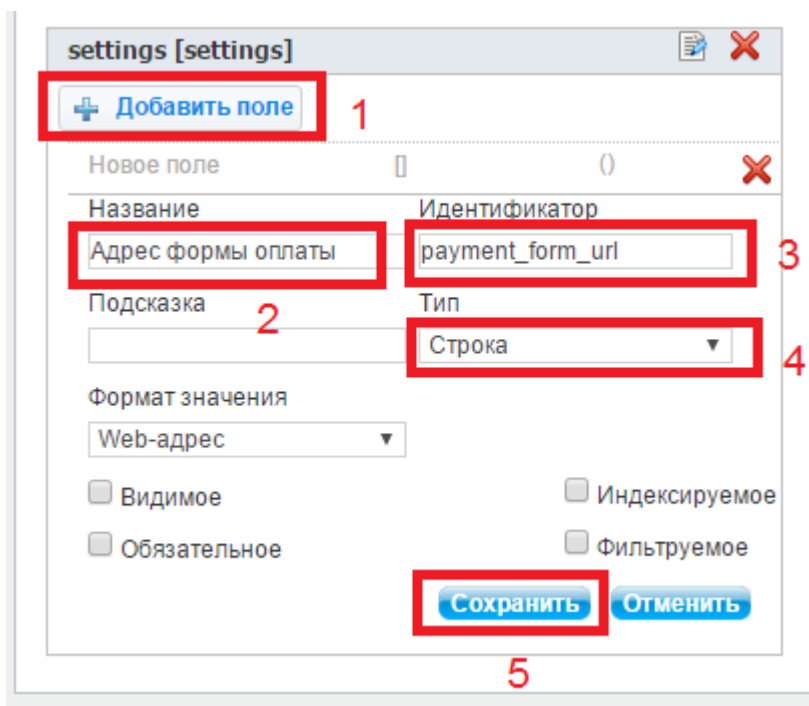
settings [settings]

Добавить поле

1

Новое поле [] ()

Название

Адрес формы оплаты

2

Идентификатор

payment_form_url

3

Подсказка

Тип

Строка

4

Формат значения

Web-адрес

Видимое

Индексируемое

Обязательное

Фильтруемое

Сохранить

Отменить

5